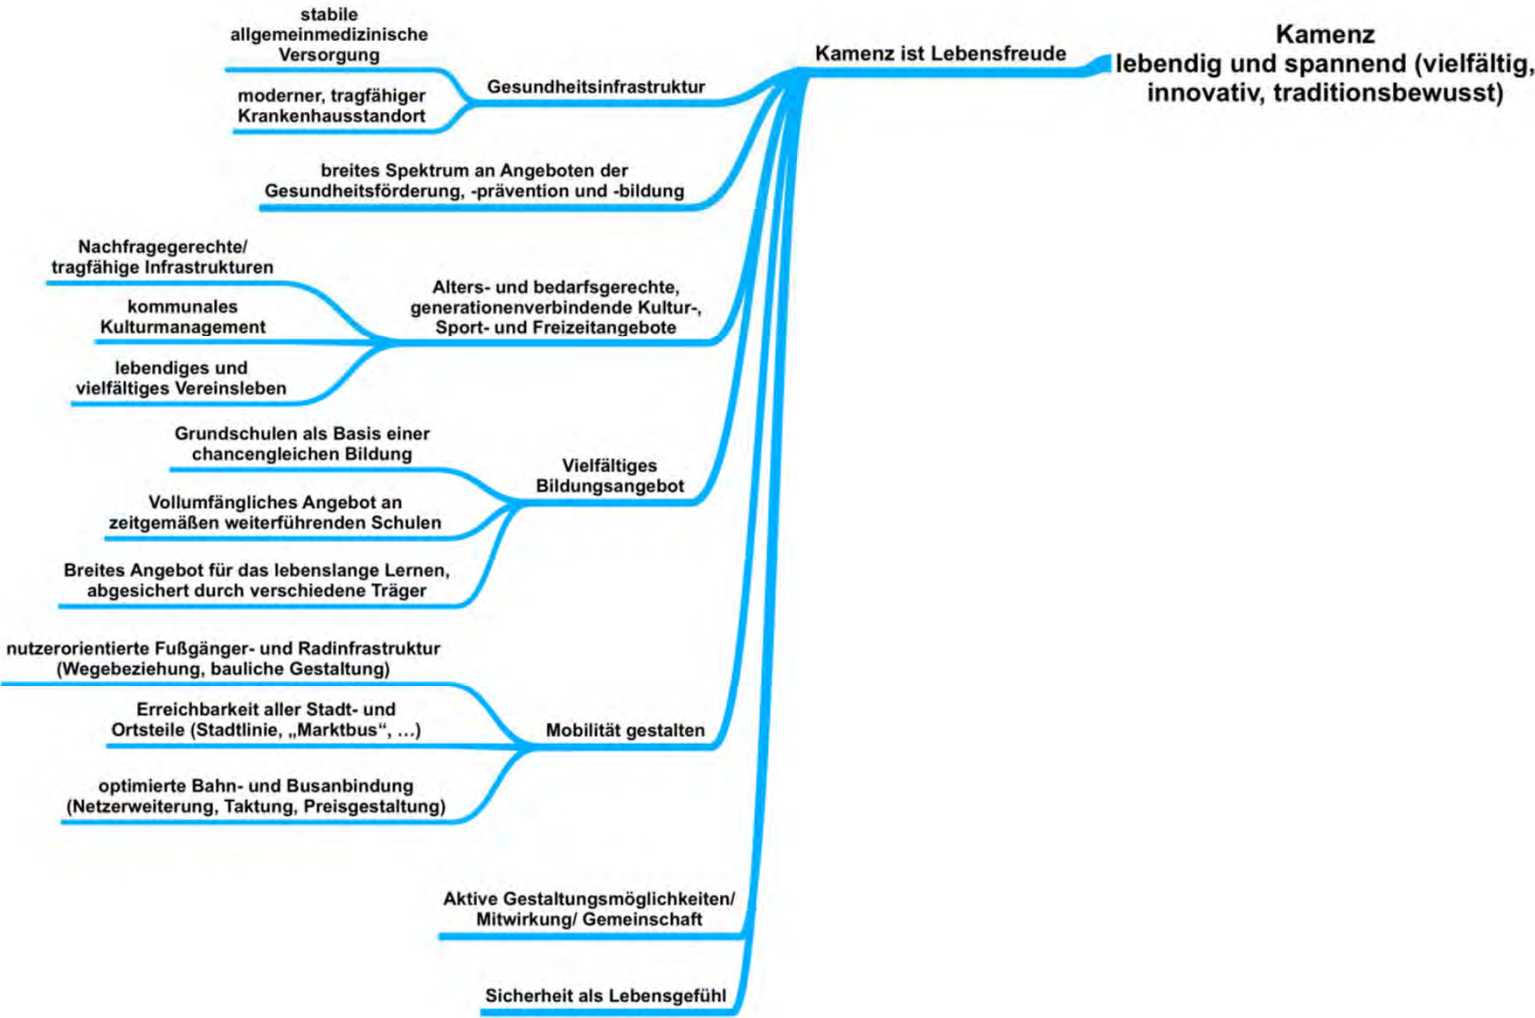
Kamenz
lebendig und spannend (vielfältig, innovativ, traditionsbewusst)

Kamenz ist Lebensfreude

Gesundheitsinfrastruktur

stabile allgemeinmedizinische Versorgung

moderner, tragfähiger Krankenhausstandort

breites Spektrum an Angeboten der Gesundheitsförderung, -prävention und -bildung

Alters- und bedarfsgerechte, generationenverbindende Kultur-, Sport- und Freizeitangebote

Nachfragegerechte/ tragfähige Infrastrukturen

kommunales Kulturmanagement

lebendiges und vielfältiges Vereinsleben

Vielfältiges Bildungsangebot

Grundschulen als Basis einer chancengleichen Bildung

Vollumfängliches Angebot an zeitgemäßen weiterführenden Schulen

Breites Angebot für das lebenslange Lernen, abgesichert durch verschiedene Träger

Mobilität gestalten

nutzerorientierte Fußgänger- und Radinfrastruktur (Wegebeziehung, bauliche Gestaltung)

Erreichbarkeit aller Stadt- und Ortsteile (Stadtlinie, „Marktbus“, ...)

optimierte Bahn- und Busanbindung (Netzerweiterung, Taktung, Preisgestaltung)

Aktive Gestaltungsmöglichkeiten/ Mitwirkung/ Gemeinschaft

Sicherheit als Lebensgefühl